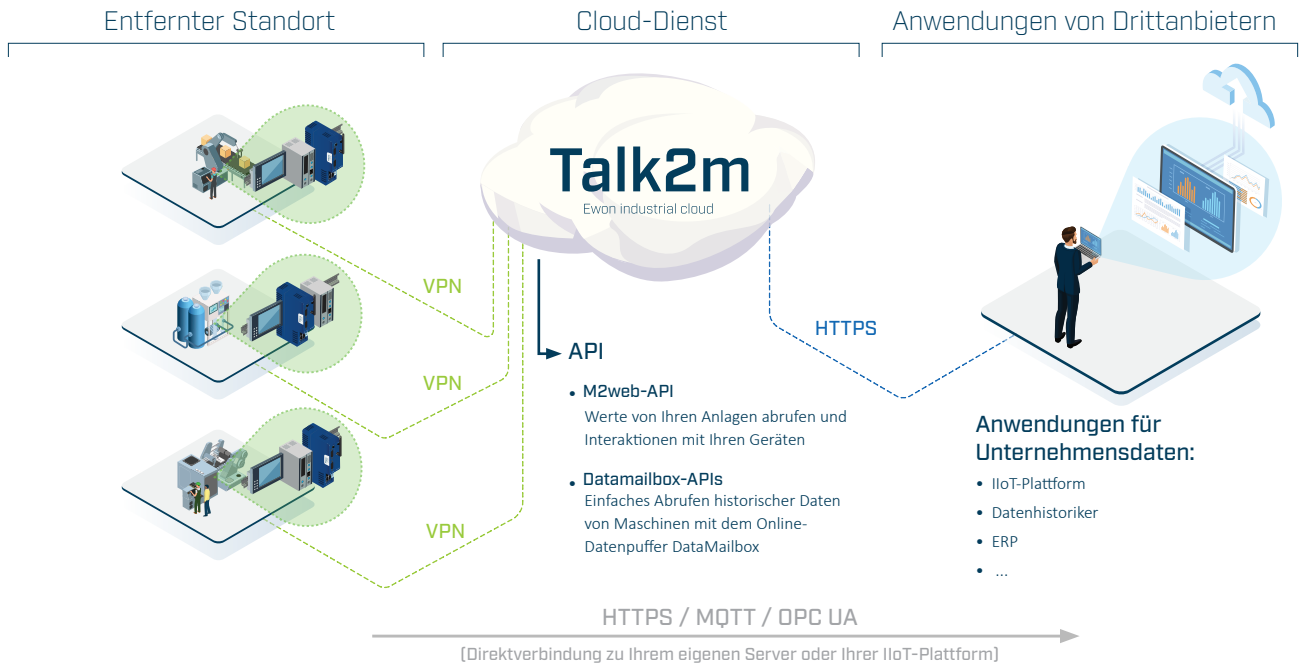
Entfernter Standort

Cloud-Dienst

Anwendungen von Drittanbietern

Talk2m
Ewon industrial cloud

VPN

VPN

VPN

HTTPS

API

• M2web-API
Werte von Ihren Anlagen abrufen und Interaktionen mit Ihren Geräten

• Datamailbox-APIs
Einfaches Abrufen historischer Daten von Maschinen mit dem Online-Datenpuffer DataMailbox

Anwendungen für Unternehmensdaten:
• IIoT-Plattform
• Datenhistoriker
• ERP
• ...

HTTPS / MQTT / OPC UA

(Direktverbindung zu Ihrem eigenen Server oder Ihrer IIoT-Plattform)